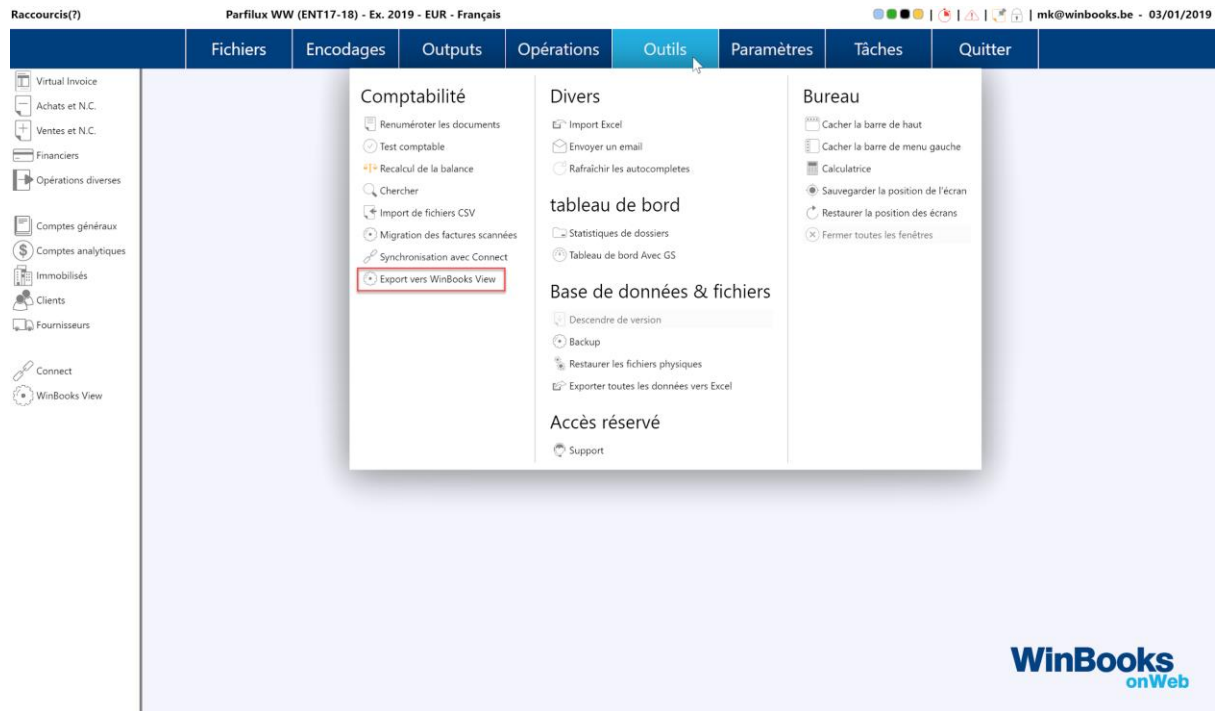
Raccourcis(?)

Parfilux WW (ENT17-18) - Ex. 2019 - EUR - Français

| mk@winbooks.be - 03/01/2019

Fichiers Encodages Outputs Opérations Outils Paramètres Tâches Quitter

Virtual Invoice
Achats et N.C.
Ventes et N.C.
Financiers
Opérations diverses

Comptes généraux
Comptes analytiques
Immobilisés
Clients
Fournisseurs

Connect
WinBooks View

Comptabilité
Renuméroter les documents
Test comptable
Recalcul de la balance
Chercher
Import de fichiers CSV
Migration des factures scannées
Synchronisation avec Connect
Export vers WinBooks View

Divers
Import Excel
Envoyer un email
Rafraîchir les autocompletes

tableau de bord
Statistiques de dossiers
Tableau de bord Avec GS

Base de données & fichiers
Descendre de version
Backup
Restaurer les fichiers physiques
Exporter toutes les données vers Excel

Accès réservé
Support

Bureau
Cacher la barre de haut
Cacher la barre de menu gauche
Calculatrice
Sauvegarder la position de l'écran
Restaurer la position des écrans
Fermer toutes les fenêtres

WinBooks onWeb